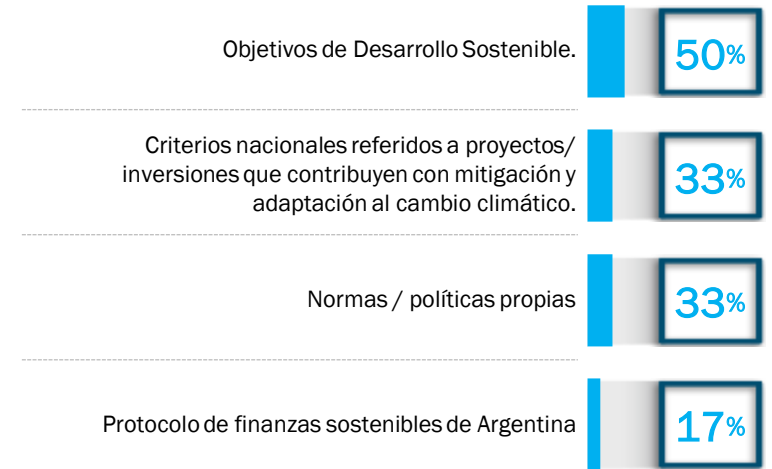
Objetivos de Desarrollo Sostenible.
50%

Criterios nacionales referidos a proyectos/ inversiones que contribuyen con mitigación y adaptación al cambio climático.
33%

Normas / políticas propias
33%

Protocolo de finanzas sostenibles de Argentina
17%